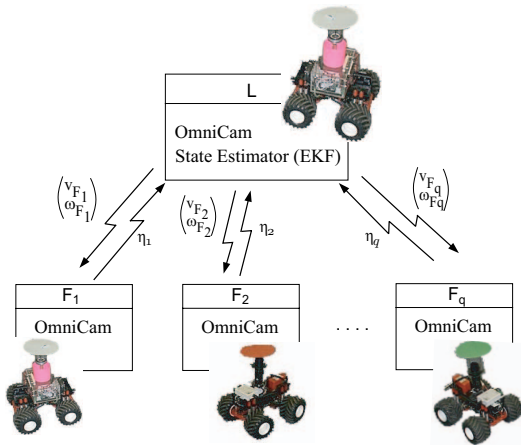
L

OmniCam
State Estimator (EKF)

$\begin{pmatrix} v_{F_1} \\ \omega_{F_1} \end{pmatrix}$

$\eta_1$

$\begin{pmatrix} v_{F_2} \\ \omega_{F_2} \end{pmatrix}$

$\eta_2$

$\begin{pmatrix} v_{F_q} \\ \omega_{F_q} \end{pmatrix}$

$\eta_q$

$F_1$
OmniCam

$F_2$
OmniCam

....

$F_q$
OmniCam